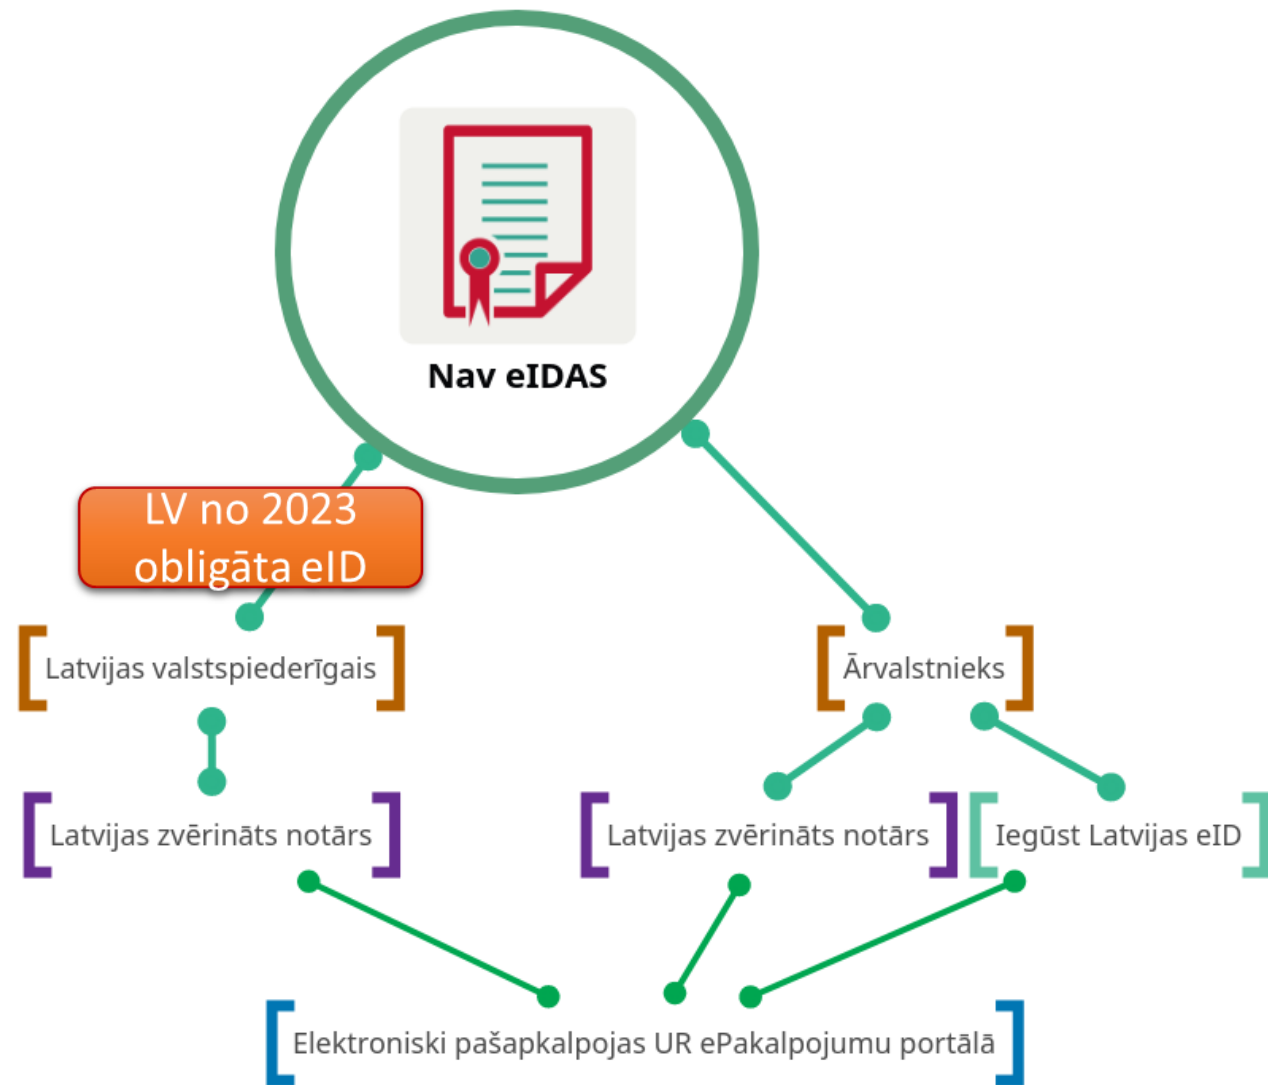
Nav eIDAS

LV no 2023 obligāta eID

Latvijas valstspiederīgais

Ārvalstnieks

Latvijas zvērināts notārs

Latvijas zvērināts notārs

Iegūst Latvijas eID

Elektroniski pašapkalpojas UR ePakalpojumu portālā